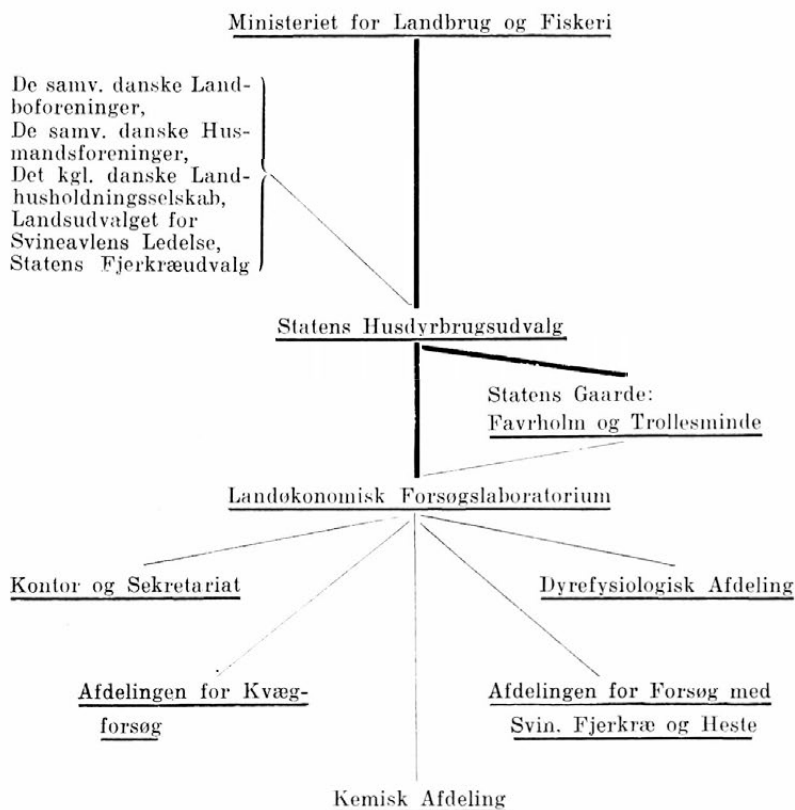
Ministeriet for Landbrug og Fiskeri

De samv. danske Landboforeninger,
De samv. danske Husmandsforeninger,
Det kgl. danske Landhusholdningsselskab,
Landsudvalget for Svineavlens Ledelse,
Statens Fjerkræudvalg

Statens Husdyrbrugsudvalg

Statens Gaarde:
Favrholm og Trollesminde

Landøkonomisk Forsøgslaboratorium

Kontor og Sekretariat

Dyrefysiologisk Afdeling

Afdelingen for Kvægforsøg

Afdelingen for Forsøg med Svin. Fjerkræ og Heste

Kemisk Afdeling